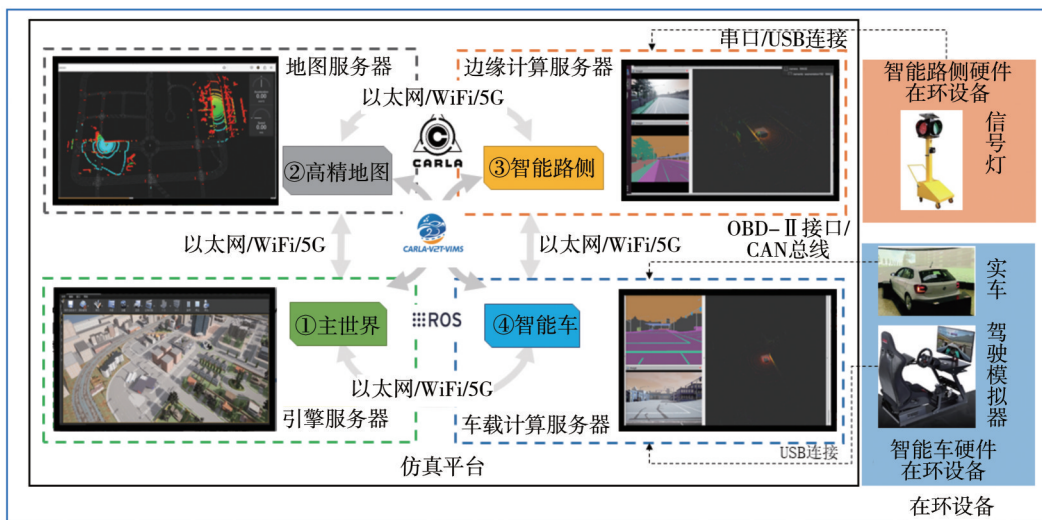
地图服务器

边缘计算服务器

串口/USB连接

智能路侧硬件在环设备

信号灯

以太网/WiFi/5G

CARLA

②高精地图

③智能路侧

CARLA-V2T-VIMS

以太网/WiFi/5G

以太网/WiFi/5G

OBD-Ⅱ接口/CAN总线

实车

驾驶模拟器

①主世界

ROS

④智能车

以太网/WiFi/5G

引擎服务器

车载计算服务器

USB连接

智能车硬件在环设备

仿真平台

在环设备